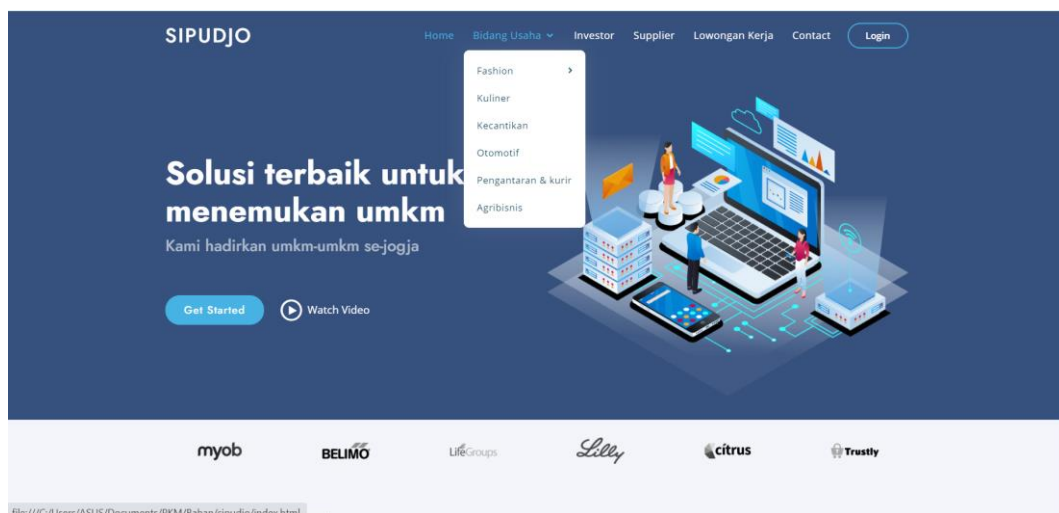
SIPUDJO

Home Bidang Usaha Investor Supplier Lowongan Kerja Contact Login

Fashion
Kuliner
Kecantikan
Otomotif
Pengantaran & kurir
Agribisnis

Solusi terbaik untuk menemukan umkm

Kami hadirkan umkm-umkm se-jogja

Get Started Watch Video

myob BELIMO LifeGroups Lilly citrus Trustly

file:///C:/Users/ASUS/Documents/PKM/Bahan/sipudjo/index.html